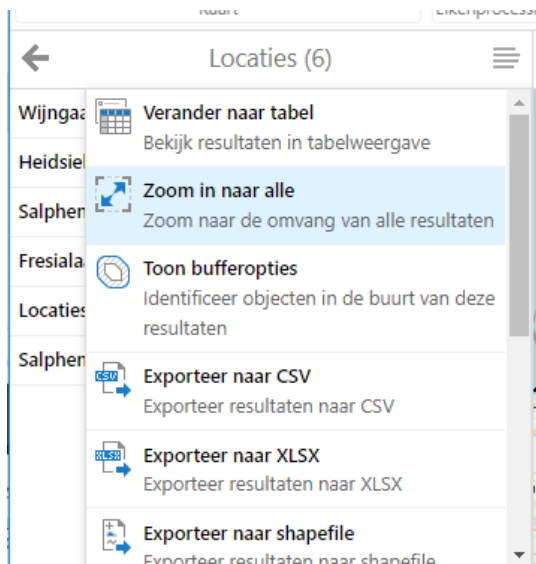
Kaart

Eikenprocessi

Locaties (6)

Wijngaa

Heidsiel

Salphen

Fresiala

Locaties

Salphen

Verander naar tabel
Bekijk resultaten in tabelweergave

Zoom in naar alle
Zoom naar de omvang van alle resultaten

Toon bufferopties
Identificeer objecten in de buurt van deze resultaten

CSV
Exporteer naar CSV
Exporteer resultaten naar CSV

XLSX
Exporteer naar XLSX
Exporteer resultaten naar XLSX

Exporteer naar shapefile
Exporteer resultaten naar shapefile